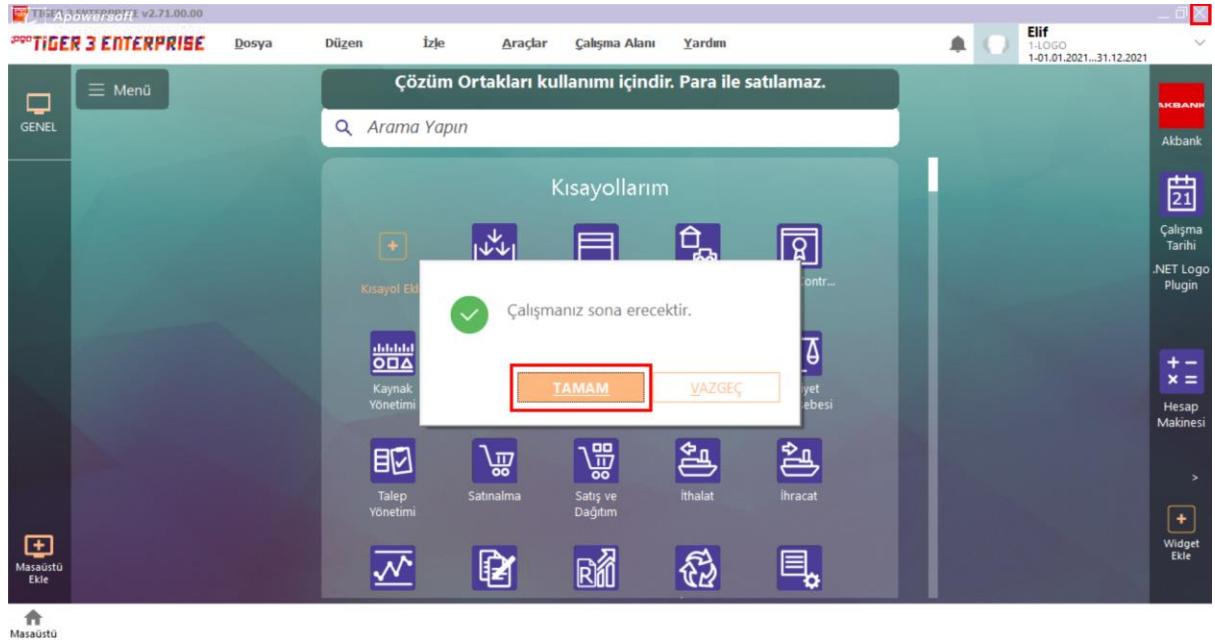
TIGER 3 ENTERPRISE v2.71.00.00 Apowersoft

TIGER 3 ENTERPRISE Dosya Düzen İzle Araçlar Çalışma Alanı Yardım

Elif
1-LOGO
1-01.01.2021...31.12.2021

GENEL

Menü

Çözüm Ortakları kullanımı içindir. Para ile satılamaz.

Arama Yapın

Kısayollarım

Kısayol Ekl

Contr...

Çalışmanız sona erecektir.

TAMAM VAZGEÇ

Kaynak Yönetimi

yet ebesi

Talep Yönetimi

Satınalma

Satış ve Dağıtım

İthalat

İhracat

Akbank

Çalışma Tarihi

.NET Logo Plugin

Hesap Makinesi

Widget Ekle

Masaüstü Ekle

Masaüstü